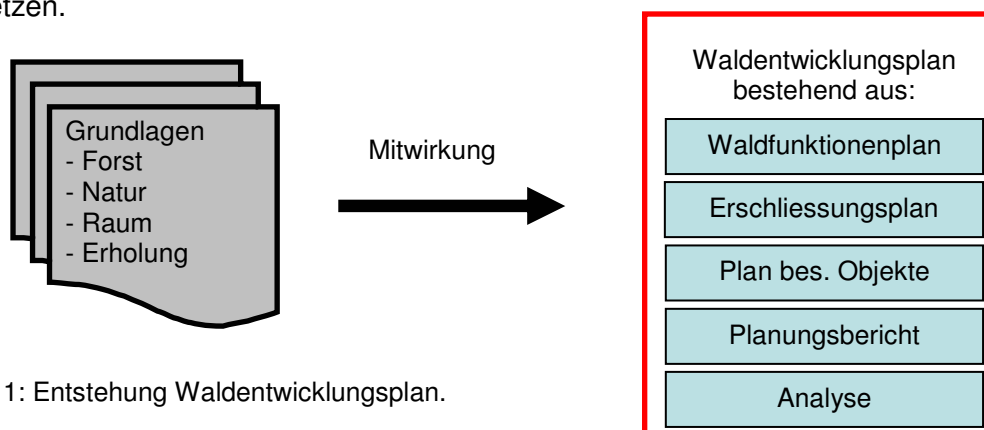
etzen.

Grundlagen
- Forst
- Natur
- Raum
- Erholung

Mitwirkung

Waldentwicklungsplan bestehend aus:

Waldfunktionenplan

Erschliessungsplan

Plan bes. Objekte

Planungsbericht

Analyse

1: Entstehung Waldentwicklungsplan.